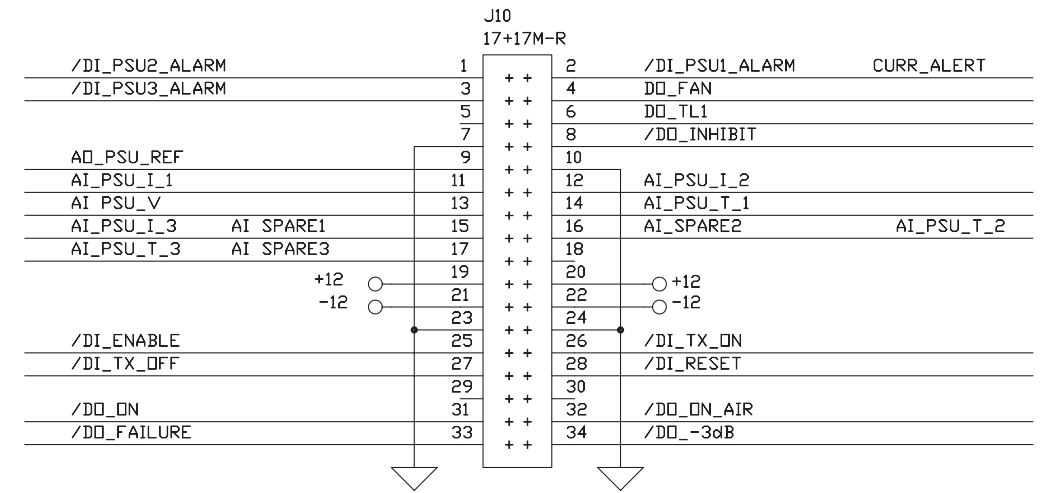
J10
17+17M-R

/DI_PSU2_ALARM 1
/DI_PSU3_ALARM 3
5
7
AO_PSU_REF 9
AI_PSU_I_1 11
AI PSU_V 13
AI_PSU_I_3 AI SPARE1 15
AI_PSU_T_3 AI SPARE3 17
19 +12
21 -12
23
/DI_ENABLE 25
/DI_TX_OFF 27
29
/DO_ON 31
/DO_FAILURE 33

2 /DI_PSU1_ALARM CURR_ALERT
4 DO_FAN
6 DO_TL1
8 /DO_INHIBIT
10
12 AI_PSU_I_2
14 AI_PSU_T_1
16 AI_SPARE2 AI_PSU_T_2
18
20 +12
22 -12
24
26 /DI_TX_ON
28 /DI_RESET
30
32 /DO_ON_AIR
34 /DO_-3dB